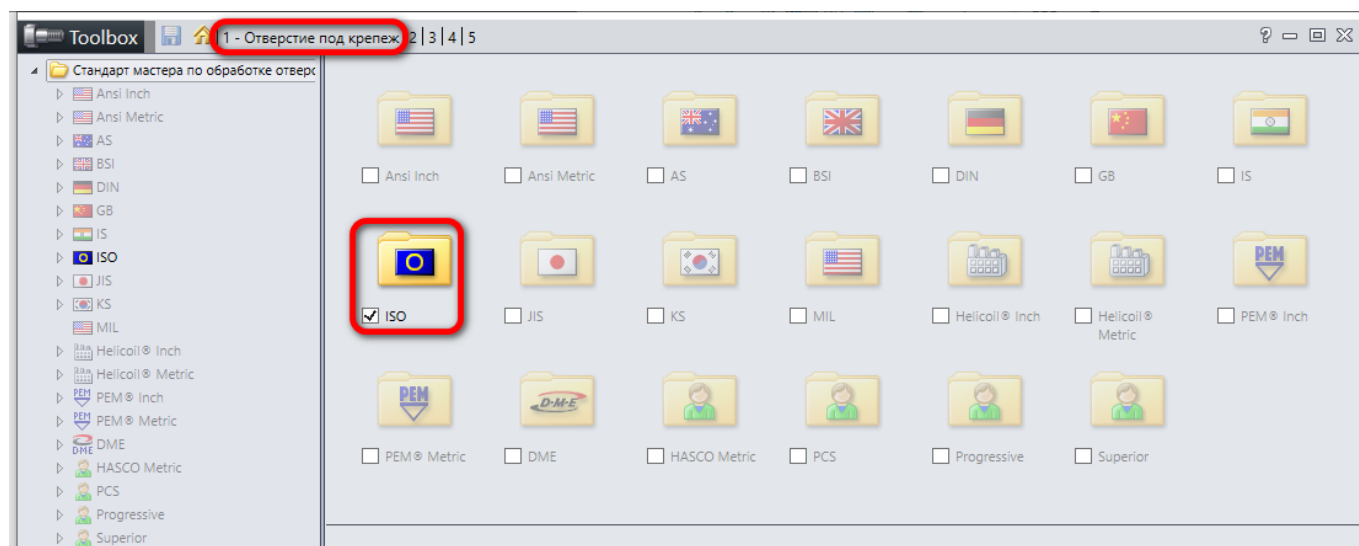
Toolbox | 1 - Отверстие под крепеж | 2 | 3 | 4 | 5

Стандарт мастера по обработке отвер
Ansi Inch
Ansi Metric
AS
BSI
DIN
GB
IS
ISO
JIS
KS
MIL
Helicoil® Inch
Helicoil® Metric
PEM® Inch
PEM® Metric
DME
HASCO Metric
PCS
Progressive
Superior

Ansi Inch
Ansi Metric
AS
BSI
DIN
GB
IS
ISO
JIS
KS
MIL
Helicoil® Inch
Helicoil® Metric
PEM® Inch
PEM
PEM
PEM® Metric
D-M-E
DME
HASCO Metric
PCS
Progressive
Superior